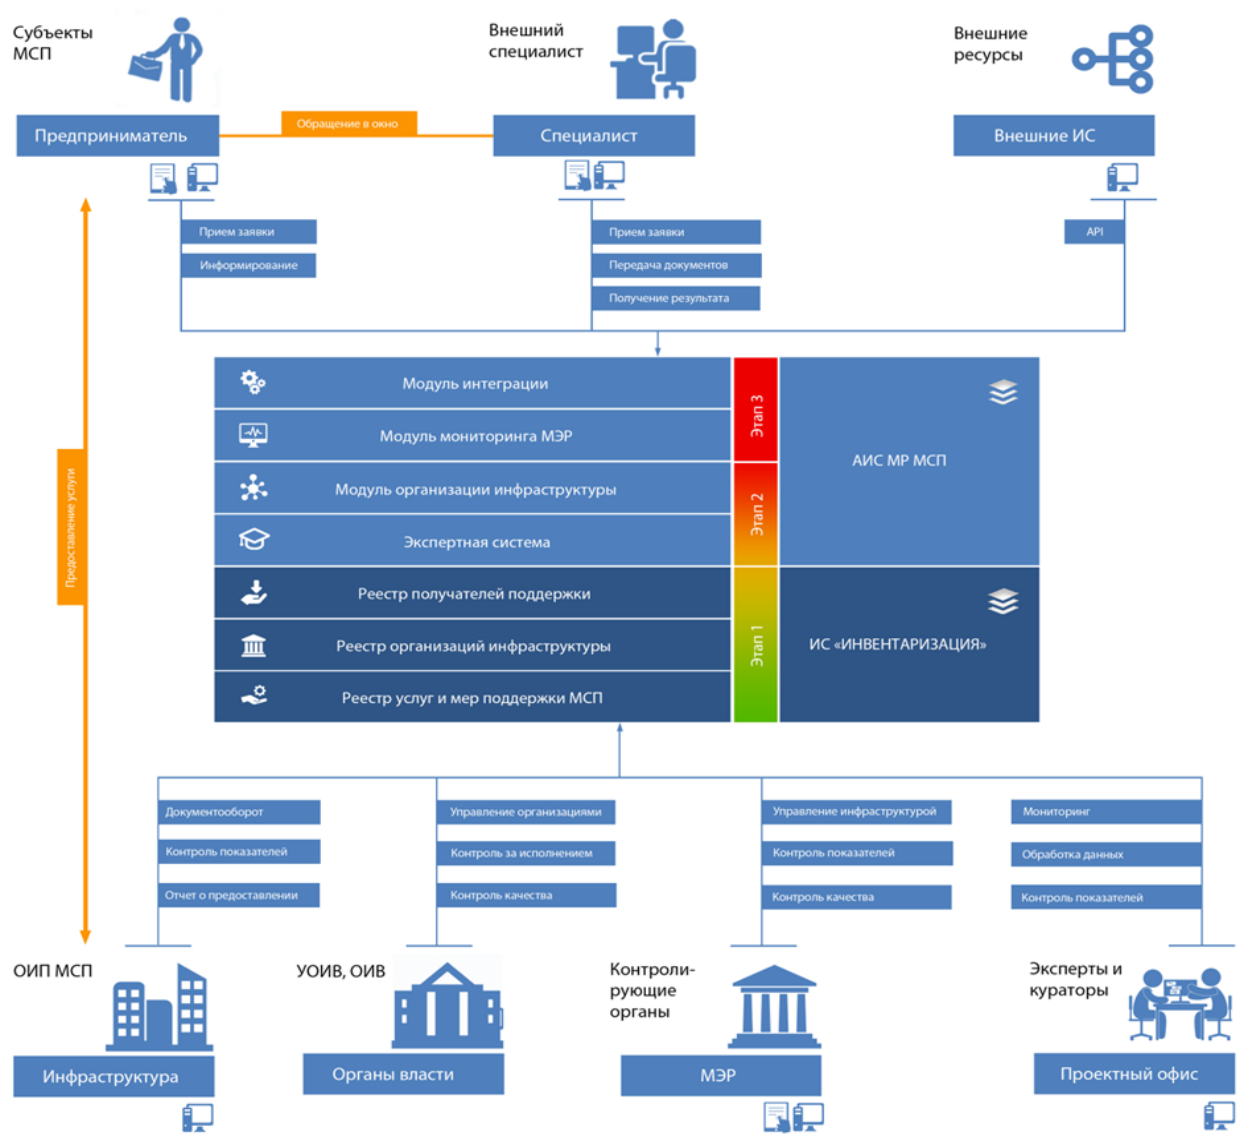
Субъекты МСП

Внешний специалист

Внешние ресурсы

Предприниматель

Обращение в окно

Специалист

Внешние ИС

Прием заявки

Информирование

Прием заявки

Передача документов

Получение результата

API

Предоставление услуги

Модуль интеграции

Модуль мониторинга МЭР

Модуль организации инфраструктуры

Экспертная система

Реестр получателей поддержки

Реестр организаций инфраструктуры

Реестр услуг и мер поддержки МСП

Этап 3

Этап 2

Этап 1

АИС МР МСП

ИС «ИНВЕНТАРИЗАЦИЯ»

Документооборот

Контроль показателей

Отчет о предоставлении

Управление организациями

Контроль за исполнением

Контроль качества

Управление инфраструктурой

Контроль показателей

Контроль качества

Мониторинг

Обработка данных

Контроль показателей

ОИП МСП

УОИВ, ОИВ

Контролирующие органы

Эксперты и кураторы

Инфраструктура

Органы власти

МЭР

Проектный офис